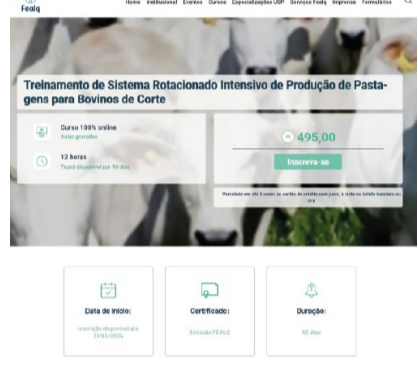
Fealq

Home Institucional Eventos Cursos Especializações USP Serviços Fealq Empresas Formulários

Treinamento de Sistema Rotacionado Intensivo de Produção de Pastagens para Bovinos de Corte

Curso 100% online
Aulas gravadas

12 horas
Ficará disponível por 90 dias

R$ 495,00

Inscreva-se

Parcelado em até 6 vezes no cartão de crédito sem juros, à vista no boleto bancário ou PIX

Data de início:
Inscrição disponível até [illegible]

Certificado:
Emissão FEALQ

Duração:
90 dias